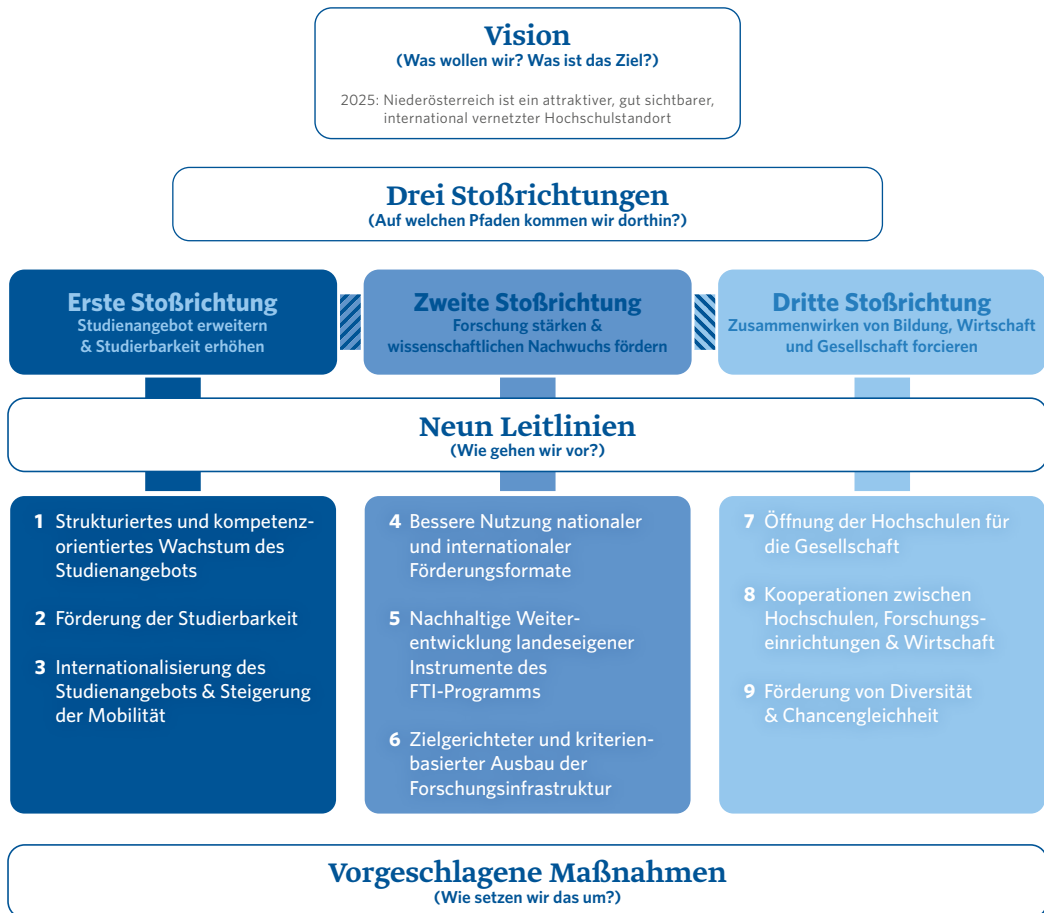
Vision
(Was wollen wir? Was ist das Ziel?)

2025: Niederösterreich ist ein attraktiver, gut sichtbarer, international vernetzter Hochschulstandort

Drei Stoßrichtungen
(Auf welchen Pfaden kommen wir dorthin?)

Erste Stoßrichtung
Studienangebot erweitern & Studierbarkeit erhöhen

Zweite Stoßrichtung
Forschung stärken & wissenschaftlichen Nachwuchs fördern

Dritte Stoßrichtung
Zusammenwirken von Bildung, Wirtschaft und Gesellschaft forcieren

Neun Leitlinien
(Wie gehen wir vor?)

1 Strukturiertes und kompetenzorientiertes Wachstum des Studienangebots

2 Förderung der Studierbarkeit

3 Internationalisierung des Studienangebots & Steigerung der Mobilität

4 Bessere Nutzung nationaler und internationaler Förderungsformate

5 Nachhaltige Weiterentwicklung landeseigener Instrumente des FTI-Programms

6 Zielgerichteter und kriterienbasierter Ausbau der Forschungsinfrastruktur

7 Öffnung der Hochschulen für die Gesellschaft

8 Kooperationen zwischen Hochschulen, Forschungseinrichtungen & Wirtschaft

9 Förderung von Diversität & Chancengleichheit

Vorgeschlagene Maßnahmen
(Wie setzen wir das um?)